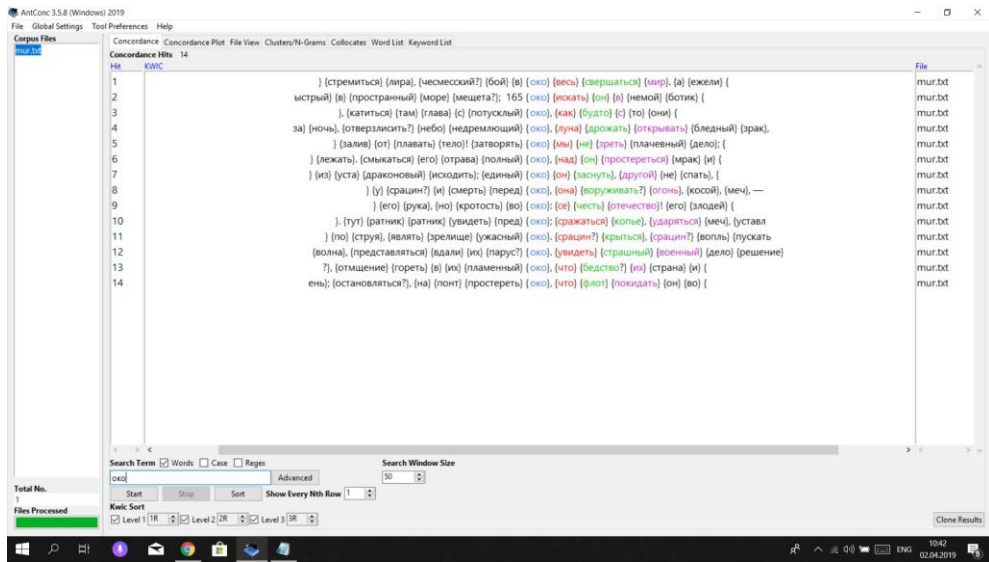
AntConc 3.5.8 (Windows) 2019

File Global Settings Tool Preferences Help

Corpus Files
mur.txt

Concordance Concordance Plot File View Clusters/N-Grams Collocates Word List Keyword List

Concordance Hits 14

| Hit | KWIC | File |
|---|---|---|
| 1 | } {стремиться} {лира}, {чесмесский?} {бой} {в} {око} {весь} {свершаться} {мир}. {а} {ежели} { | mur.txt |
| 2 | ыстрый} {в} {пространный} {море} {мещета?}; 165 {око} {искать} {он} {в} {немой} {ботик} { | mur.txt |
| 3 | }, {катиться} {там} {глава} {с} {потусклый} {око}, {как} {будто} {с} {то} {они} { | mur.txt |
| 4 | за} {ночь}, {отверзлисить?} {небо} {недремлющий} {око}, {луна} {дрожать} {открывать} {бледный} {зрак}, | mur.txt |
| 5 | } {залив} {от} {плавать} {тело}! {затворять} {око} {мы} {не} {зреть} {плачевный} {дело}; { | mur.txt |
| 6 | } {лежать}. {смыкаться} {его} {отрава} {полный} {око}, {над} {он} {простереться} {мрак} {и} { | mur.txt |
| 7 | } {из} {уста} {драконовый} {исходить}; {единый} {око} {он} {заснуть}, {другой} {не} {спать}, { | mur.txt |
| 8 | } {у} {срацин?} {и} {смерть} {перед} {око}, {она} {вооружать} {огонь}, {косой}, {меч}, — | mur.txt |
| 9 | } {его} {рука}, {но} {кротость} {во} {око}: {се} {честь} {отечество}! {его} {злодей} { | mur.txt |
| 10 | }. {тут} {ратник} {ратник} {увидеть} {пред} {око}, {сражаться} {копье}, {ударяться} {меч}, {уставл | mur.txt |
| 11 | } {по} {струя}, {являть} {зрелище} {ужасный} {око}. {срацин?} {крыться}, {срацин?} {вопль} {пускать | mur.txt |
| 12 | {волна}, {представляться} {вдали} {их} {парус?} {око}, {увидеть} {страшный} {военный} {дело} {решение | mur.txt |
| 13 | ?}, {отмщение} {гореть} {в} {их} {пламенный} {око}, {что} {бедство?} {их} {страна} {и} { | mur.txt |
| 14 | ень}; {остановляться?}, {на} {понт} {простереть} {око}, {что} {флот} {покидать} {он} {во} { | mur.txt |

Search Term ☑ Words ☐ Case ☐ Regex
око
Advanced
Search Window Size
50
Start Stop Sort Show Every Nth Row 1
Kwic Sort
☑ Level 1 1R ☑ Level 2 2R ☑ Level 3 3R

Total No.
1
Files Processed

Clone Results

ENG 10:42 02.04.2019